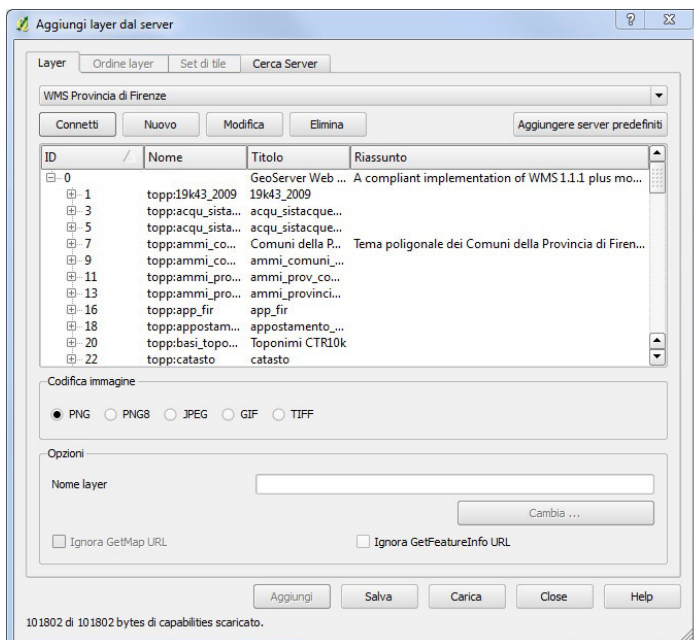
Aggiungi layer dal server

Layer | Ordine layer | Set di tile | Cerca Server

WMS Provincia di Firenze

Connetti | Nuovo | Modifica | Elimina | Aggiungere server predefiniti

| ID | Nome | Titolo | Riassunto |
|---|---|---|---|
| 0 | | GeoServer Web ... | A compliant implementation of WMS 1.1.1 plus mo... |
| 1 | topp:19k43_2009 | 19k43_2009 | |
| 3 | topp:acqu_sista... | acqu_sistacque... | |
| 5 | topp:acqu_sista... | acqu_sistacque... | |
| 7 | topp:ammi_co... | Comuni della P... | Tema poligonale dei Comuni della Provincia di Firen... |
| 9 | topp:ammi_co... | ammi_comuni_... | |
| 11 | topp:ammi_pro... | ammi_prov_co... | |
| 13 | topp:ammi_pro... | ammi_provinci... | |
| 16 | topp:app_fir | app_fir | |
| 18 | topp:appostam... | appostamento_... | |
| 20 | topp:basi_topo... | Toponimi CTR10k | |
| 22 | topp:catasto | catasto | |

Codifica immagine

PNG | PNG8 | JPEG | GIF | TIFF

Opzioni

Nome layer

Cambia ...

Ignora GetMap URL | Ignora GetFeatureInfo URL

Aggiungi | Salva | Carica | Close | Help

101802 di 101802 bytes di capabilities scaricato.